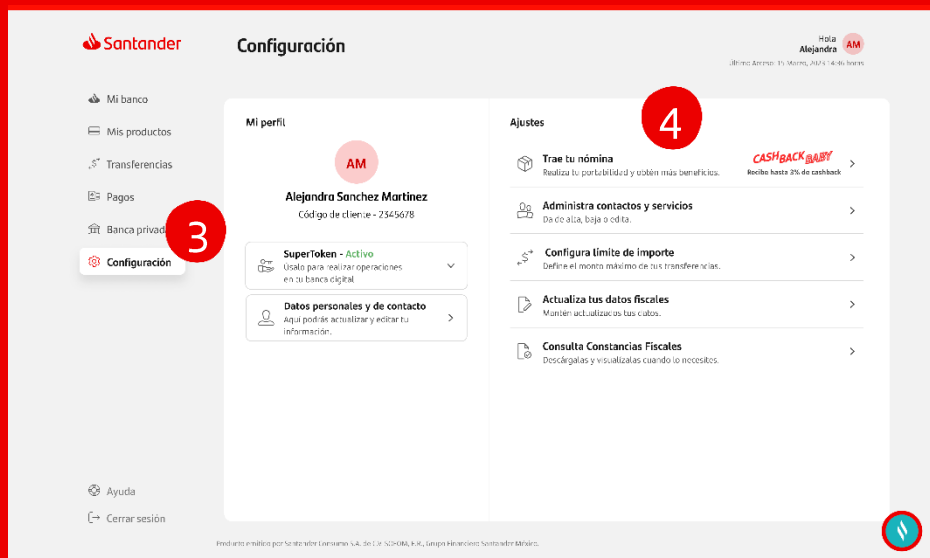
Santander

Configuración

Hola
Alejandra
AM
Último Acceso: 15 Marzo, 2024 14:46 horas

Mi banco
Mis productos
Transferencias
Pagos
Banca privada
3
Configuración

Mi perfil

AM
Alejandra Sanchez Martinez
Código de cliente - 2345678

SuperToken - Activo
Usalo para realizar operaciones en tu banca digital

Datos personales y de contacto
Aquí podrás actualizar y editar tu información.

Ajustes
4

Trae tu nómina
Realiza tu portabilidad y obtén más beneficios.
CASHBACK BABY
Recibe hasta 3% de cashback

Administra contactos y servicios
Da de alta, baja o edita.

Configura límite de importe
Define el monto máximo de tus transferencias.

Actualiza tus datos fiscales
Mantén actualizados tus datos.

Consulta Constancias Fiscales
Descárgalas y visualízalas cuando lo necesites.

Ayuda
Cerrar sesión

Producto emitido por Santander Consumo S.A. de C.V. SOFOM, E.R., Grupo Financiero Santander México.